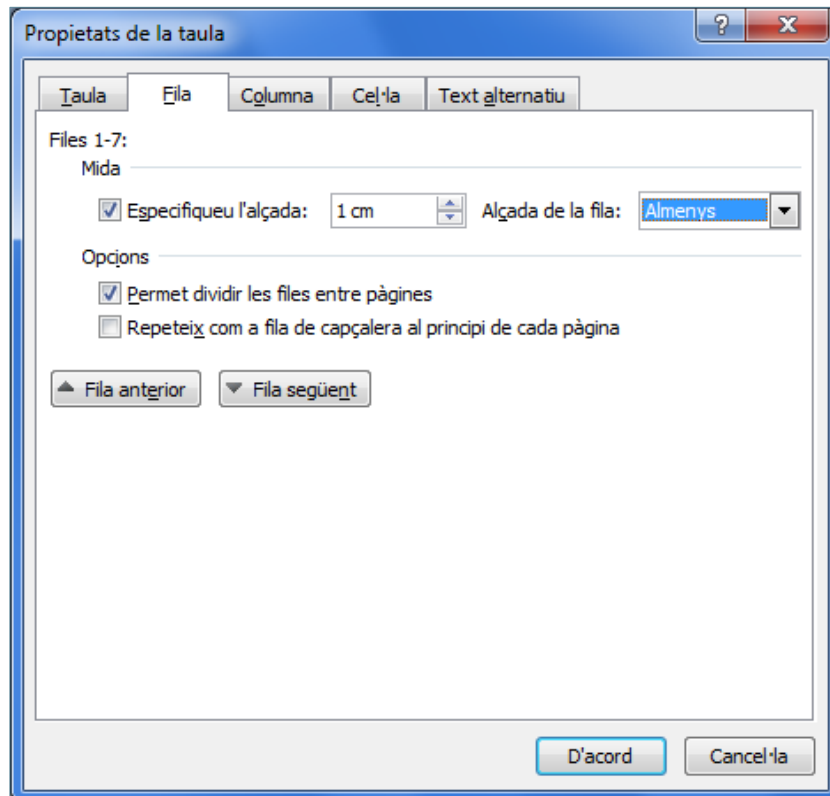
Propietats de la taula

?

X

Taula

Fila

Columna

Cel·la

Text alternatiu

Files 1-7:

Mida

Especifiqueu l'alçada: 1 cm

Alçada de la fila: Almenys

Opcions

Permet dividir les files entre pàgines

Repeteix com a fila de capçalera al principi de cada pàgina

Fila anterior

Fila següent

D'acord

Cancel·la